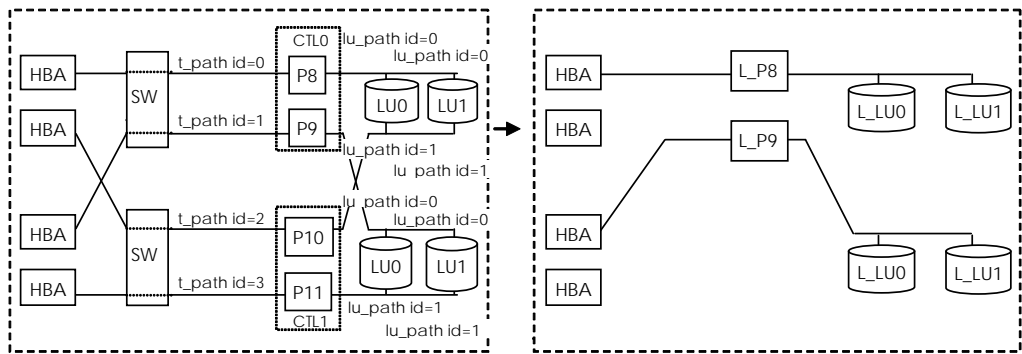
HBA
HBA
HBA
HBA
SW
SW
t_path id=0
t_path id=1
t_path id=2
t_path id=3
CTL0
P8
P9
P10
P11
CTL1
lu_path id=0
lu_path id=0
LU0
LU1
lu_path id=1
lu_path id=1
lu_path id=0
lu_path id=0
LU0
LU1
lu_path id=1
lu_path id=1

HBA
HBA
HBA
HBA
L_P8
L_P9
L_LU0
L_LU1
L_LU0
L_LU1